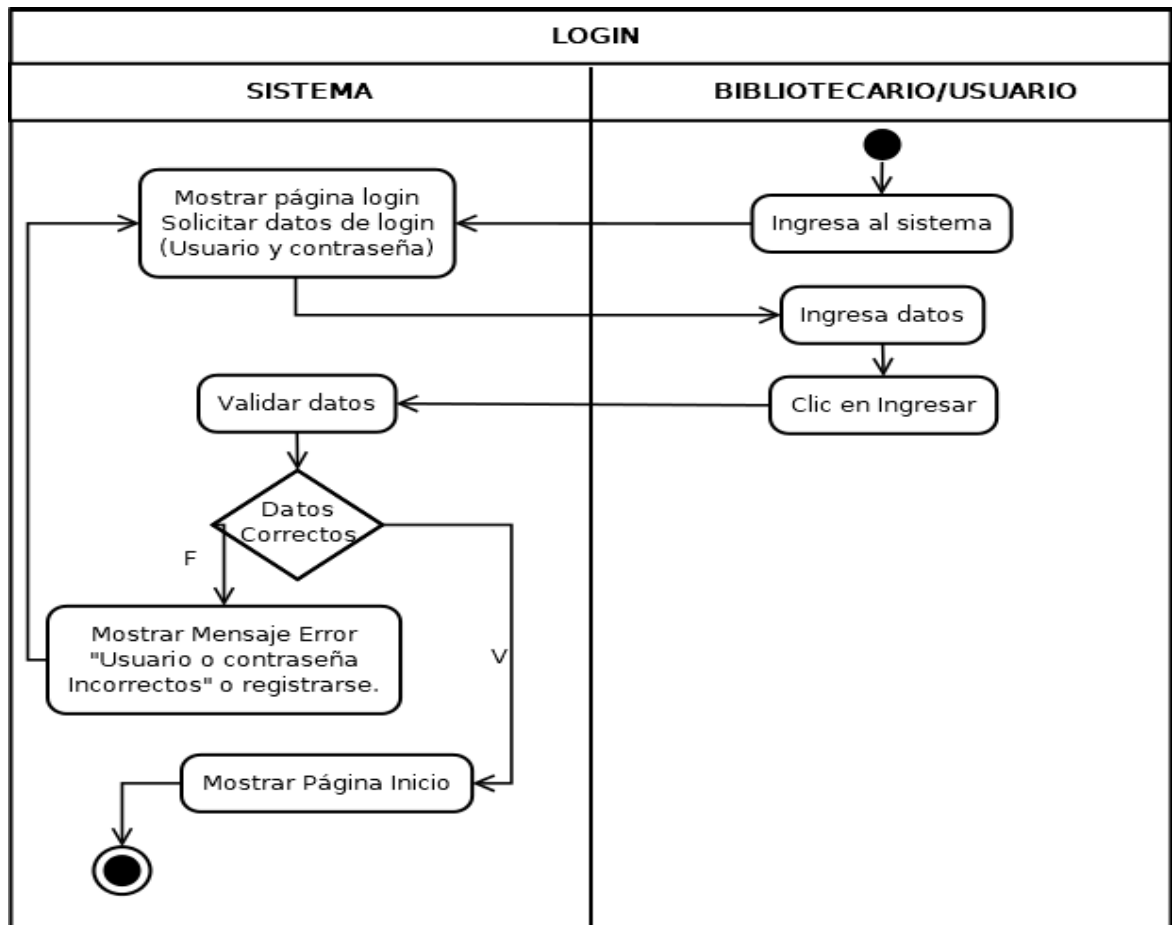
LOGIN

SISTEMA

BIBLIOTECARIO/USUARIO

Ingresa al sistema

Mostrar página login
Solicitar datos de login
(Usuario y contraseña)

Ingresa datos

Clic en Ingresar

Validar datos

Datos
Correctos

F

Mostrar Mensaje Error
"Usuario o contraseña
Incorrectos" o registrarse.

V

Mostrar Página Inicio